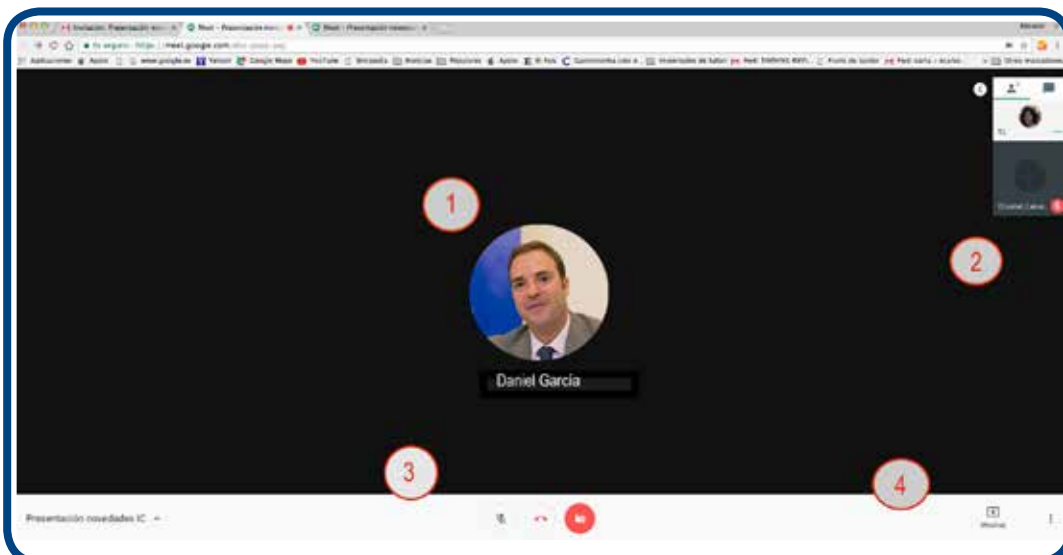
Invitación: Presentación nov
Meet - Presentación nov
Meet - Presentación noveda

Es seguro | https://meet.google.com

Aplicaciones Apple www.google.es Yahoo! Google Maps YouTube Wikipedia Noticias Populares Apple El País

1

Daniel García

2

Tú

3

4

Presentación novedades IC

Mostrar